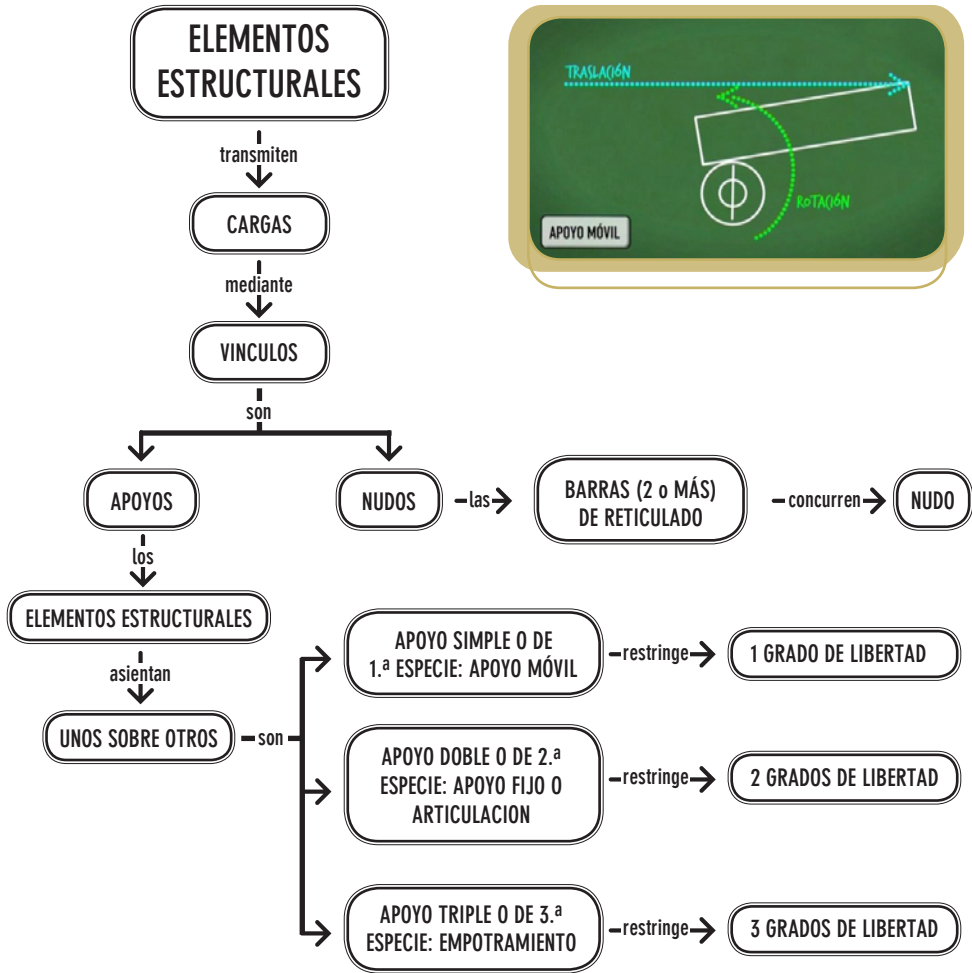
ELEMENTOS ESTRUCTURALES

transmiten

CARGAS

mediante

VINCULOS

son

APOYOS

NUDOS

las

BARRAS (2 o MÁS) DE RETICULADO

concurren

NUDO

TRASLACIÓN

ROTACIÓN

APOYO MÓVIL

los

ELEMENTOS ESTRUCTURALES

asientan

UNOS SOBRE OTROS

son

APOYO SIMPLE O DE 1.ª ESPECIE: APOYO MÓVIL

restringe

1 GRADO DE LIBERTAD

APOYO DOBLE O DE 2.ª ESPECIE: APOYO FIJO O ARTICULACION

restringe

2 GRADOS DE LIBERTAD

APOYO TRIPLE O DE 3.ª ESPECIE: EMPOTRAMIENTO

restringe

3 GRADOS DE LIBERTAD